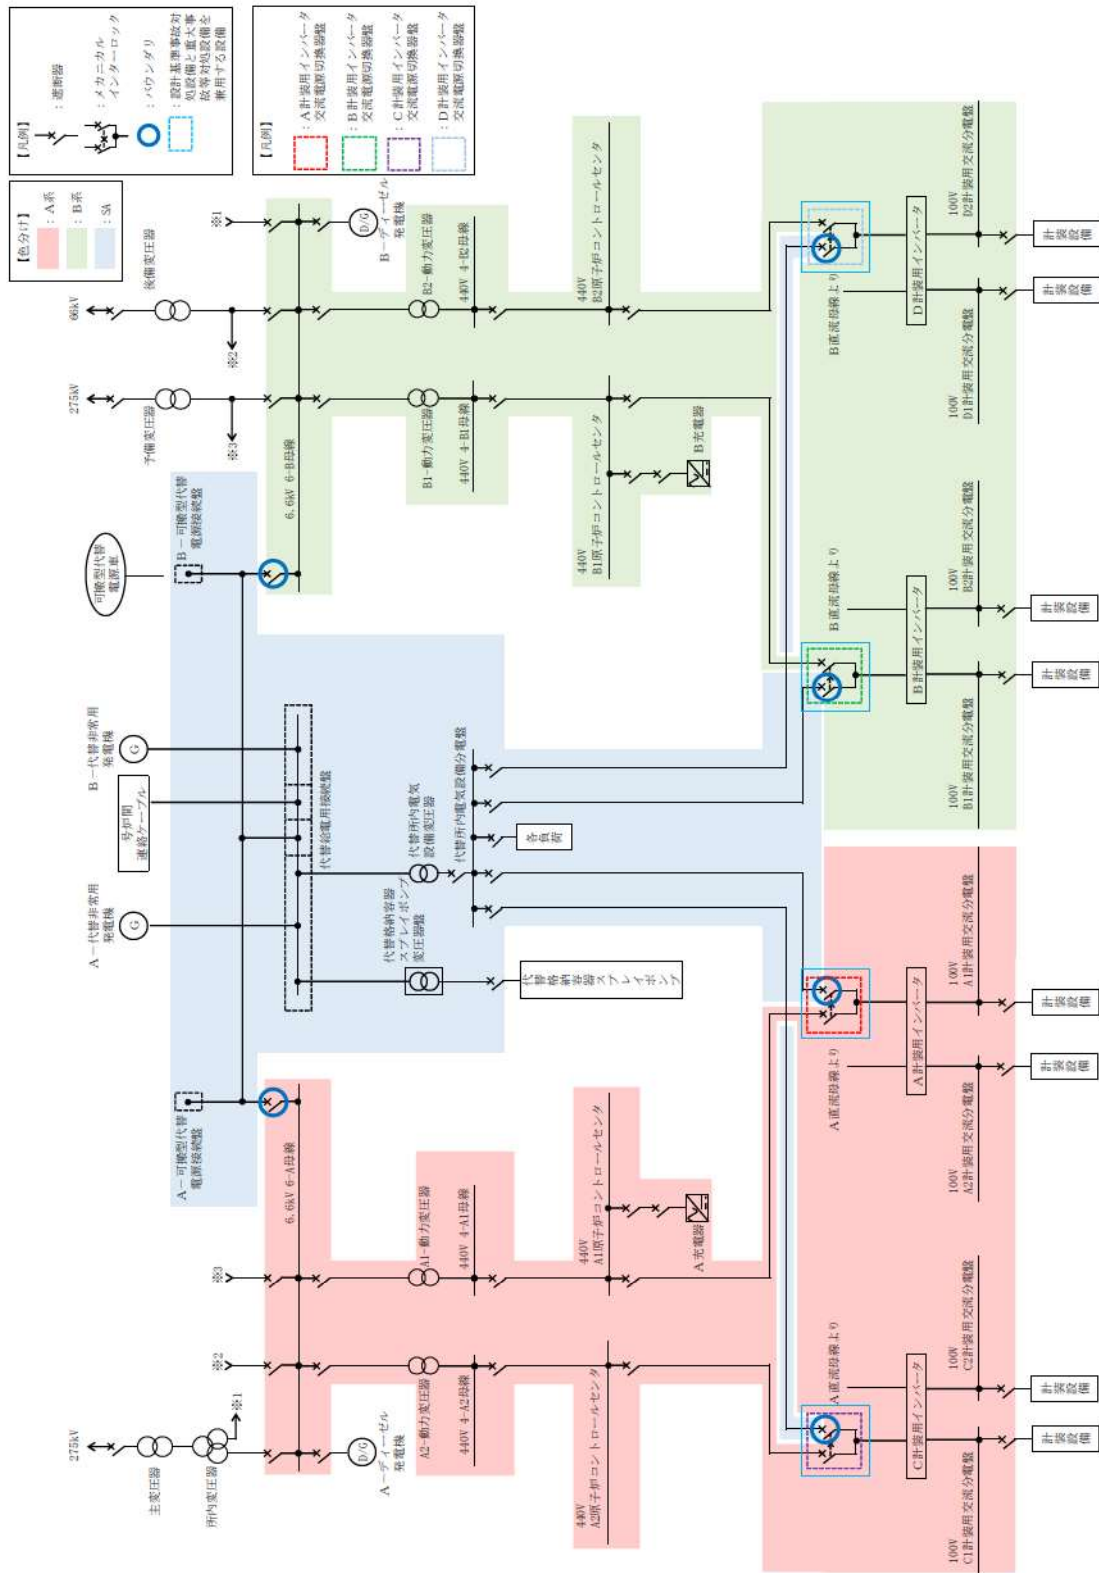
【凡例】
：遮断器
：メカニカルインターロック
：バウンダリ
：設計基準事故対処設備と重大事故等対処設備を兼用する設備

【凡例】
：A計装用インバータ交流電源切換器盤
：B計装用インバータ交流電源切換器盤
：C計装用インバータ交流電源切換器盤
：D計装用インバータ交流電源切換器盤

【色分け】
：A系
：B系
：SA

66kV
後備変圧器
※2
※1
D/G
B－ディーゼル発電機
275kV
予備変圧器
※3
6.6kV 6-B母線
B2-動力変圧器
440V 4-B2母線
440V B2原子炉コントロールセンタ
B1-動力変圧器
440V 4-B1母線
440V B1原子炉コントロールセンタ
B充電器
B－可搬型代替電源接続盤
可搬型代替電源車
B－代替非常用発電機
号炉間連絡ケーブル
代替電源用接続盤
A－代替非常用発電機
代替所内電気設備変圧器
代替所内電気設備分電盤
負荷
代替格納容器スプレイポンプ変圧器盤
代替格納容器スプレイポンプ
A－可搬型代替電源接続盤
6.6kV 6-A母線
A1-動力変圧器
440V 4-A1母線
440V A1原子炉コントロールセンタ
A充電器
275kV
主変圧器
所内変圧器
A－ディーゼル発電機
A2-動力変圧器
440V 4-A2母線
440V A2原子炉コントロールセンタ
B直流母線より
D計装用インバータ
100V D2計装用交流分電盤
100V D1計装用交流分電盤
計装設備
計装設備
B直流母線より
B計装用インバータ
100V B2計装用交流分電盤
100V B1計装用交流分電盤
計装設備
計装設備
A直流母線より
A計装用インバータ
100V A1計装用交流分電盤
100V A2計装用交流分電盤
計装設備
計装設備
A直流母線より
C計装用インバータ
100V C2計装用交流分電盤
100V C1計装用交流分電盤
計装設備
計装設備